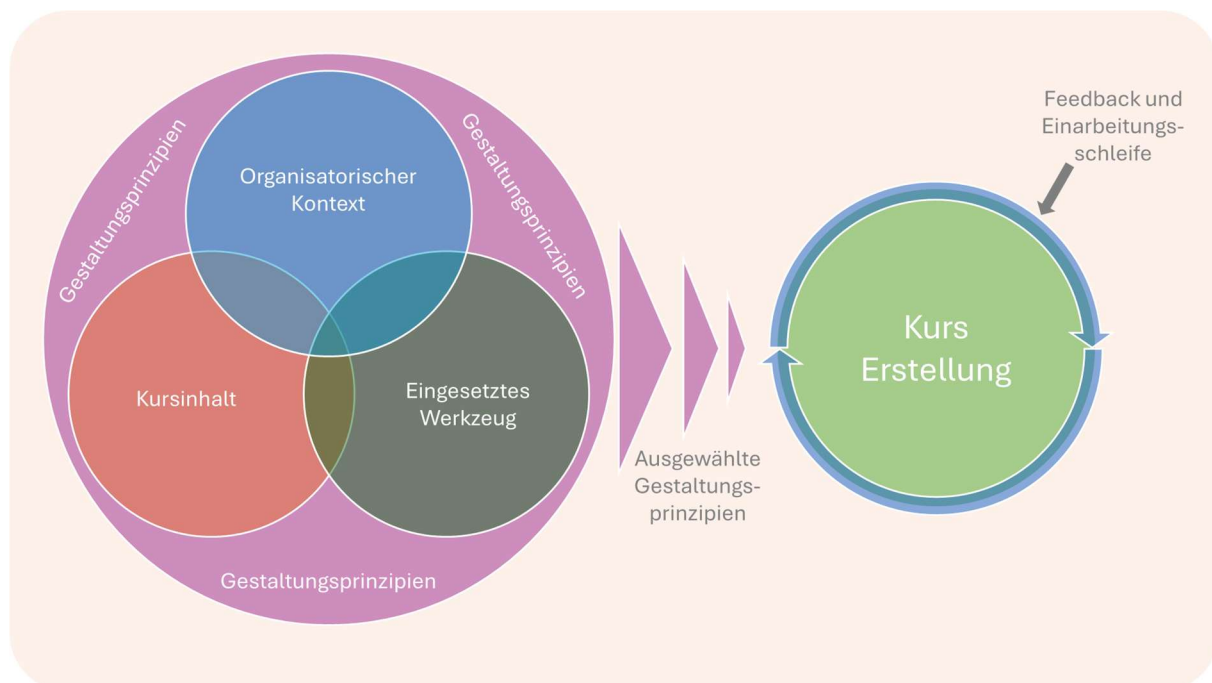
Gestaltungsprinzipien

Organisatorischer Kontext

Gestaltungsprinzipien

Kursinhalt

Eingesetztes Werkzeug

Gestaltungsprinzipien

Ausgewählte Gestaltungsprinzipien

Feedback und Einarbeitungsschleife

Kurs Erstellung